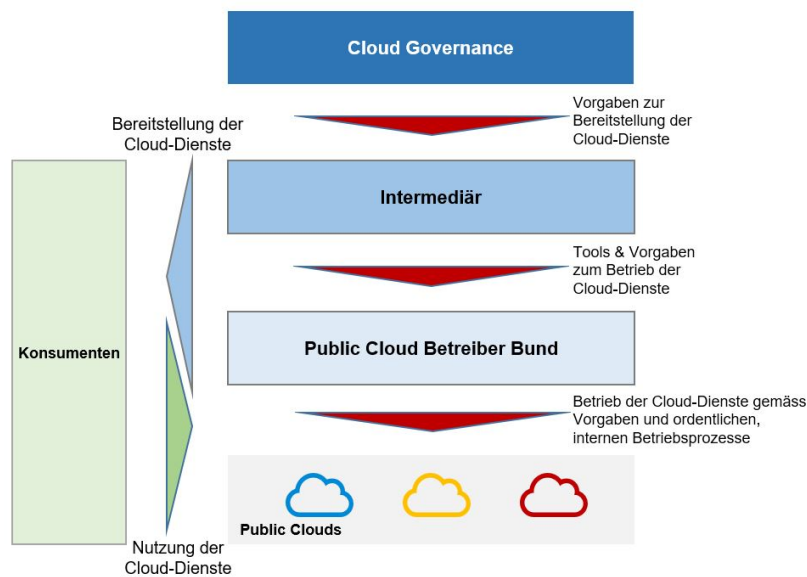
Cloud Governance

Vorgaben zur Bereitstellung der Cloud-Dienste

Bereitstellung der Cloud-Dienste

Intermediär

Konsumenten

Tools & Vorgaben zum Betrieb der Cloud-Dienste

Public Cloud Betreiber Bund

Betrieb der Cloud-Dienste gemäss Vorgaben und ordentlichen, internen Betriebsprozesse

Public Clouds

Nutzung der Cloud-Dienste